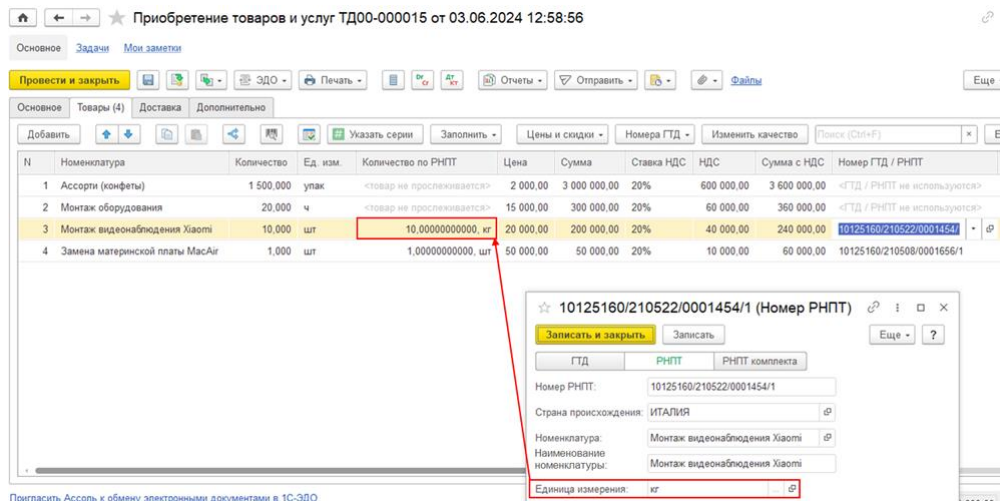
Приобретение товаров и услуг ТД00-000015 от 03.06.2024 12:58:56

Основное Задачи Мои заметки

Провести и закрыть ЭДО Печать Отчеты Отправить Файлы Еще

Основное Товары (4) Доставка Дополнительно

Добавить Указать серии Заполнить Цены и скидки Номера ГТД Изменить качество Поиск (Ctrl+F)

| N | Номенклатура | Количество | Ед. изм. | Количество по РНПТ | Цена | Сумма | Ставка НДС | НДС | Сумма с НДС | Номер ГТД / РНПТ |
|---|---|---|---|---|---|---|---|---|---|---|
| 1 | Ассорти (конфеты) | 1 500,000 | упак | <товар не прослеживается> | 2 000,00 | 3 000 000,00 | 20% | 600 000,00 | 3 600 000,00 | <ГТД / РНПТ не используются> |
| 2 | Монтаж оборудования | 20,000 | ч | <товар не прослеживается> | 15 000,00 | 300 000,00 | 20% | 60 000,00 | 360 000,00 | <ГТД / РНПТ не используются> |
| 3 | Монтаж видеонаблюдения Xiaomi | 10,000 | шт | 10,00000000000, кг | 20 000,00 | 200 000,00 | 20% | 40 000,00 | 240 000,00 | 10125160/210522/0001454/ |
| 4 | Замена материнской платы MacAir | 1,000 | шт | 1,00000000000, шт | 50 000,00 | 50 000,00 | 20% | 10 000,00 | 60 000,00 | 10125160/210508/0001656/1 |

10125160/210522/0001454/1 (Номер РНПТ)

Записать и закрыть Записать Еще ?

ГТД РНПТ РНПТ комплекта

Номер РНПТ: 10125160/210522/0001454/1
Страна происхождения: ИТАЛИЯ
Номенклатура: Монтаж видеонаблюдения Xiaomi
Наименование номенклатуры: Монтаж видеонаблюдения Xiaomi
Единица измерения: кг

Пригласить Ассоль к обмену электронными документами в 1С-ЭДО